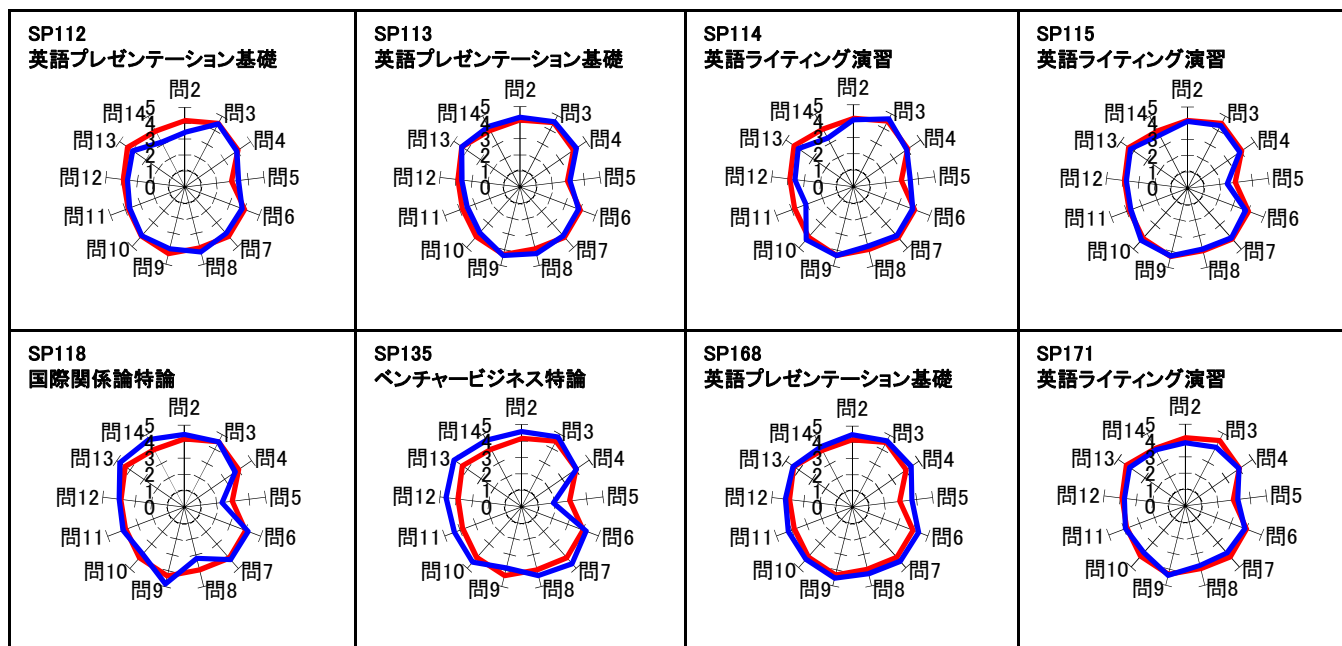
SP112
英語プレゼンテーション基礎
問2 問3 問4 問5 問6 問7 問8 問9 問10 問11 問12 問13 問14
5 4 3 2 1 0

SP113
英語プレゼンテーション基礎
問2 問3 問4 問5 問6 問7 問8 問9 問10 問11 問12 問13 問14
5 4 3 2 1 0

SP114
英語ライティング演習
問2 問3 問4 問5 問6 問7 問8 問9 問10 問11 問12 問13 問14
5 4 3 2 1 0

SP115
英語ライティング演習
問2 問3 問4 問5 問6 問7 問8 問9 問10 問11 問12 問13 問14
5 4 3 2 1 0

SP118
国際関係論特論
問2 問3 問4 問5 問6 問7 問8 問9 問10 問11 問12 問13 問14
5 4 3 2 1 0

SP135
ベンチャービジネス特論
問2 問3 問4 問5 問6 問7 問8 問9 問10 問11 問12 問13 問14
5 4 3 2 1 0

SP168
英語プレゼンテーション基礎
問2 問3 問4 問5 問6 問7 問8 問9 問10 問11 問12 問13 問14
5 4 3 2 1 0

SP171
英語ライティング演習
問2 問3 問4 問5 問6 問7 問8 問9 問10 問11 問12 問13 問14
5 4 3 2 1 0